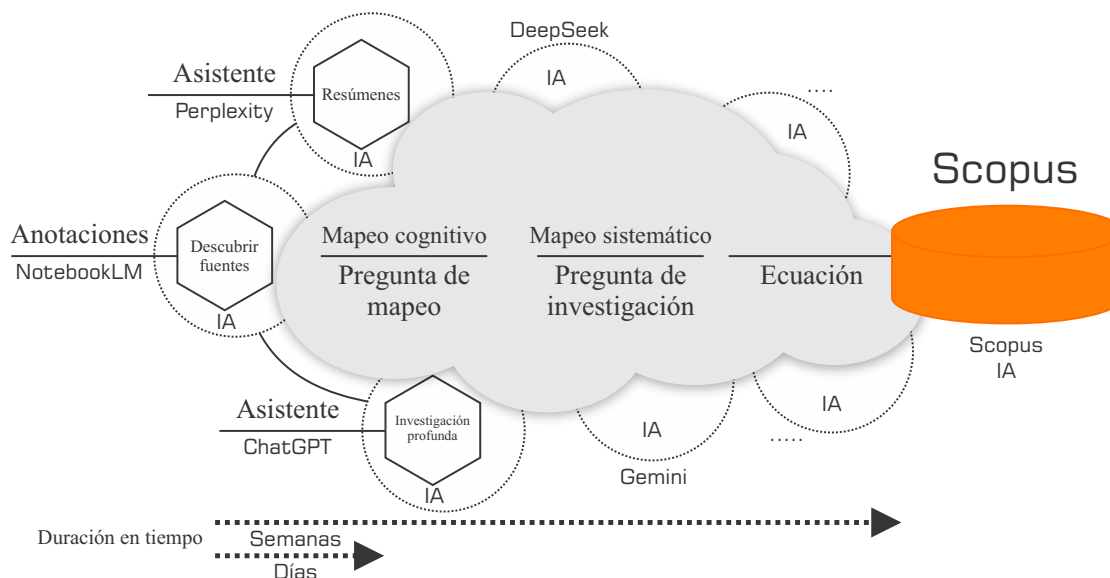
DeepSeek

Asistente
Perplexity
Resúmenes
IA

IA

....
IA

Scopus

Anotaciones
NotebookLM
Descubrir fuentes
IA

Mapeo cognitivo
Pregunta de mapeo

Mapeo sistemático
Pregunta de investigación

Ecuación

Scopus
IA

Asistente
ChatGPT
Investigación profunda
IA

IA
Gemini

IA
.....

Duración en tiempo
Semanas
Días